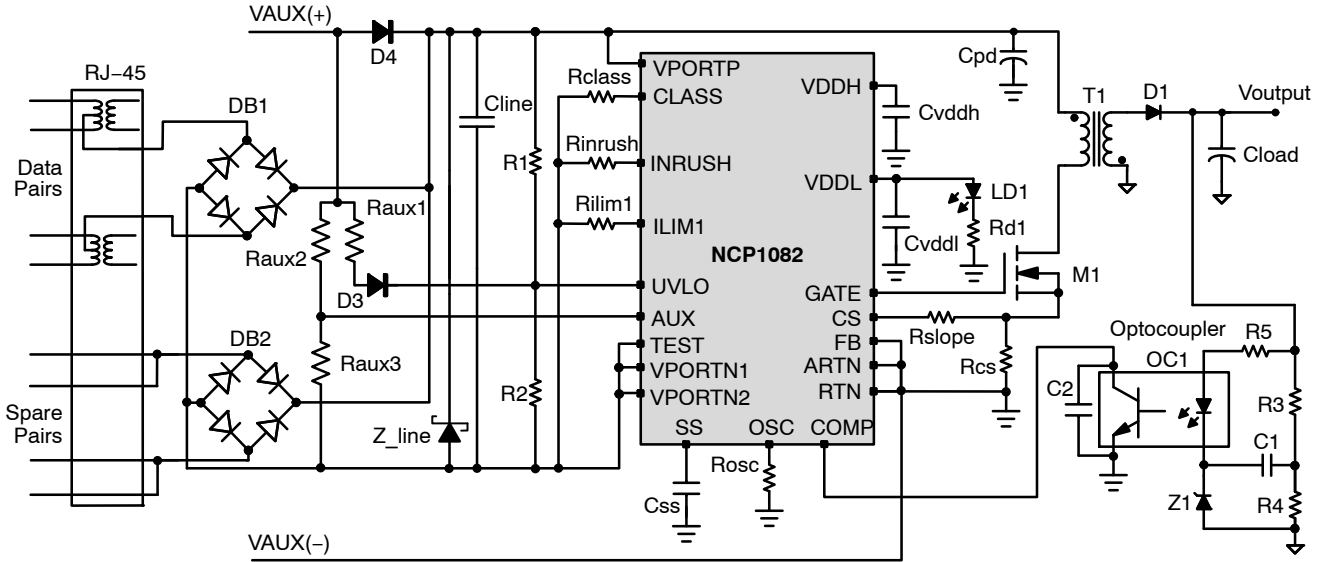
VAUX(+)
D4
RJ−45
DB1
Data Pairs
Cline
Rclass
Rinrush
Rilim1
R1
Raux1
Raux2
D3
DB2
Raux3
Spare Pairs
Z_line
R2
VPORTP
CLASS
INRUSH
ILIM1
NCP1082
UVLO
AUX
TEST
VPORTN1
VPORTN2
SS
OSC
COMP
VDDH
VDDL
GATE
CS
FB
ARTN
RTN
Cpd
Cvddh
LD1
Rd1
Cvddl
M1
Rslope
Rcs
T1
D1
Voutput
Cload
Optocoupler
OC1
R5
R3
C2
C1
R4
Z1
Rosc
Css
VAUX(−)